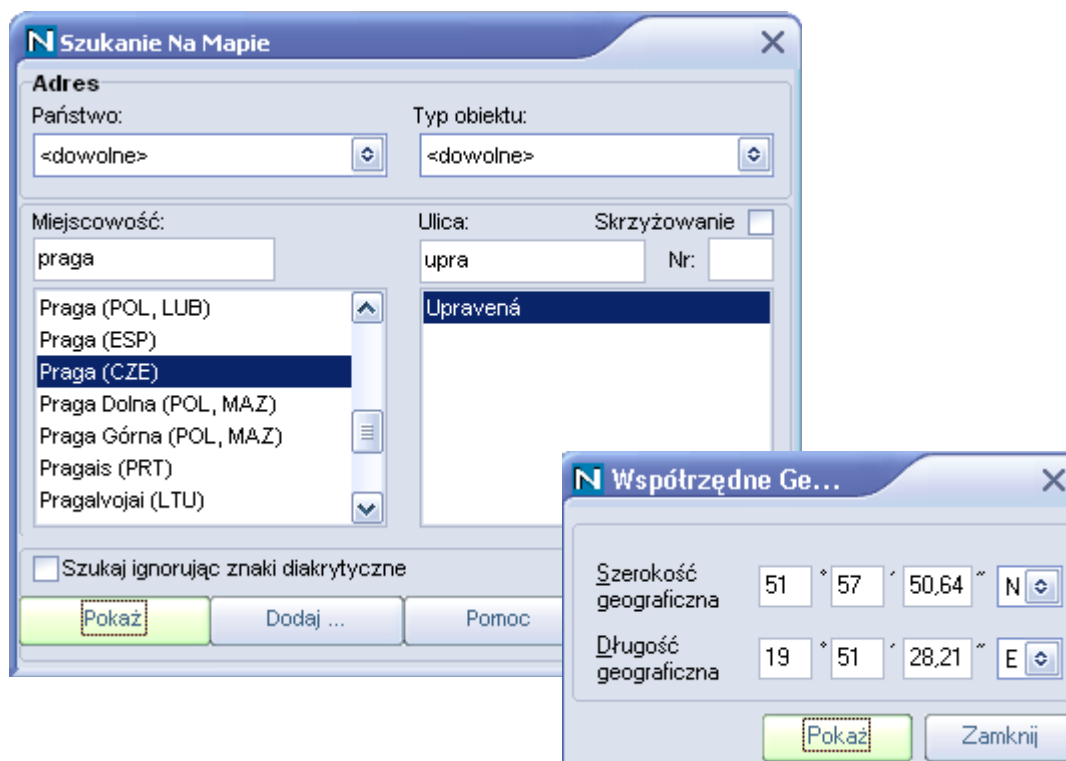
N Szukanie Na Mapie
Adres
Państwo:
<dowolne>
Typ obiektu:
<dowolne>
Miejscowość:
praga
Ulica:
upra
Skrzyżowanie
Nr:
Praga (POL, LUB)
Praga (ESP)
Praga (CZE)
Praga Dolna (POL, MAZ)
Praga Górna (POL, MAZ)
Pragais (PRT)
Pragalvojai (LTU)
Upravená
Szukaj ignorując znaki diakrytyczne
Pokaż
Dodaj ...
Pomoc

N Współrzędne Ge...
Szerokość geograficzna
51 ° 57 ′ 50,64 ″ N
Długość geograficzna
19 ° 51 ′ 28,21 ″ E
Pokaż
Zamknij